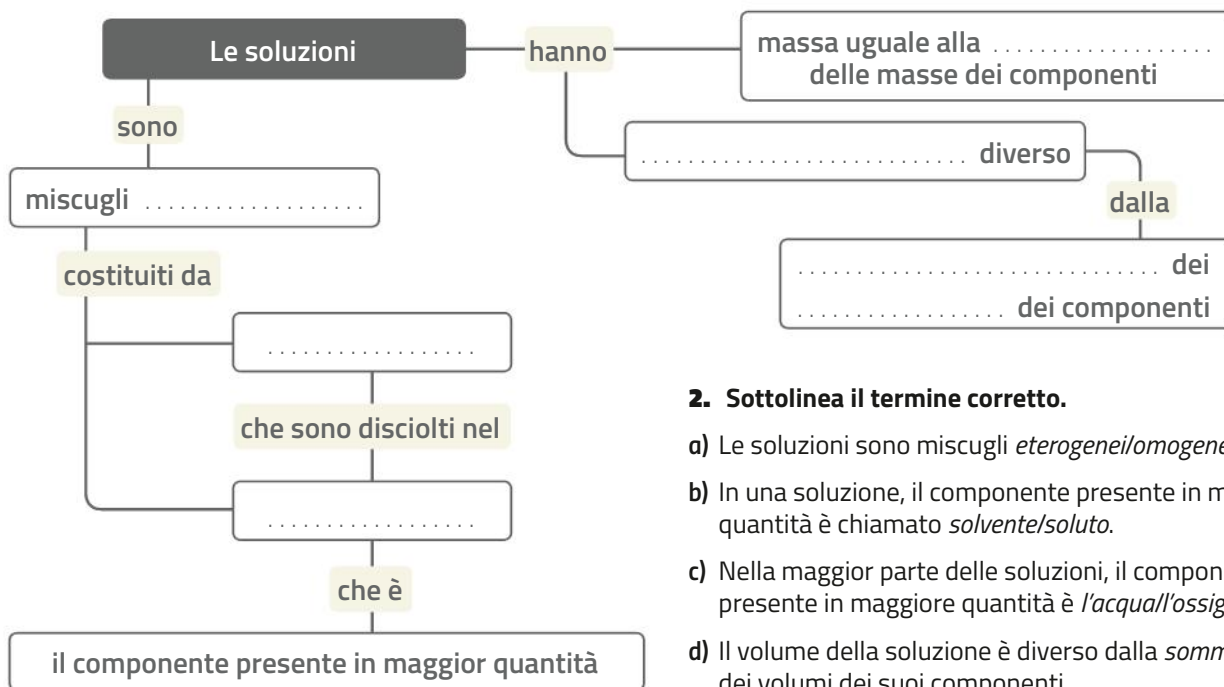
Le soluzioni

hanno

massa uguale alla .................. delle masse dei componenti

............................ diverso

dalla

................................ dei .................. dei componenti

sono

miscugli ..................

costituiti da

..................

che sono disciolti nel

..................

che è

il componente presente in maggior quantità

2. Sottolinea il termine corretto.

a) Le soluzioni sono miscugli *eterogenei/omogene*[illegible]

b) In una soluzione, il componente presente in m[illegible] quantità è chiamato *solvente/soluto*.

c) Nella maggior parte delle soluzioni, il compon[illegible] presente in maggiore quantità è *l'acqua/l'ossig*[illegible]

d) Il volume della soluzione è diverso dalla *somm*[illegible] dei volumi dei suoi componenti.